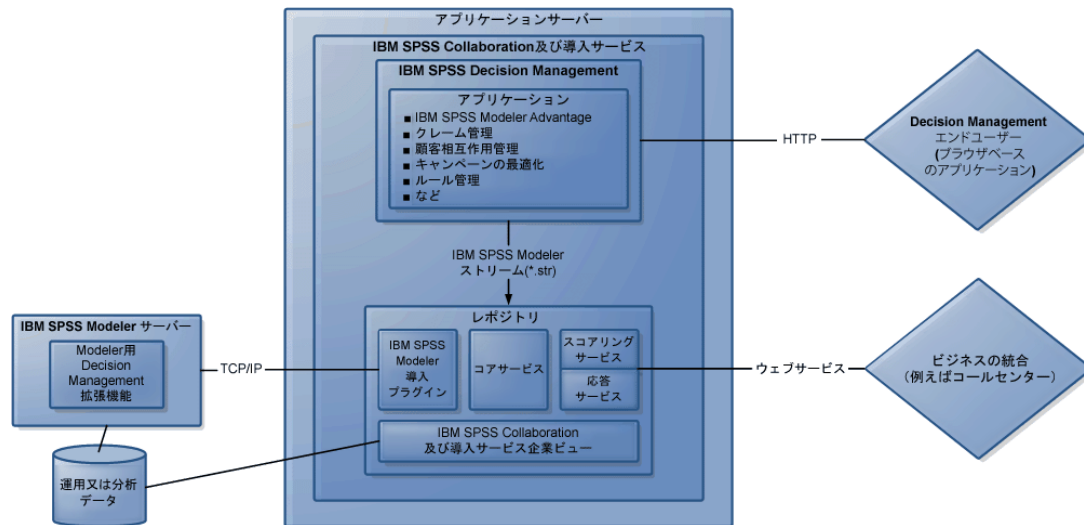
アプリケーションサーバー

IBM SPSS Collaboration及び導入サービス

IBM SPSS Decision Management

アプリケーション
■ IBM SPSS Modeler Advantage
■ クレーム管理
■ 顧客相互作用管理
■ キャンペーンの最適化
■ ルール管理
■ など

HTTP

Decision Management
エンドユーザー
(ブラウザベース
のアプリケーション)

IBM SPSS Modeler
ストリーム(*.str)

レポジトリ

IBM SPSS Modeler サーバー

Modeler用 Decision Management 拡張機能

TCP/IP

IBM SPSS Modeler 導入 プラグイン

コアサービス

スコアリング サービス

応答 サービス

ウェブサービス

ビジネスの統合
(例えばコールセンター)

IBM SPSS Collaboration
及び導入サービス企業ビュー

運用又は分析
データ